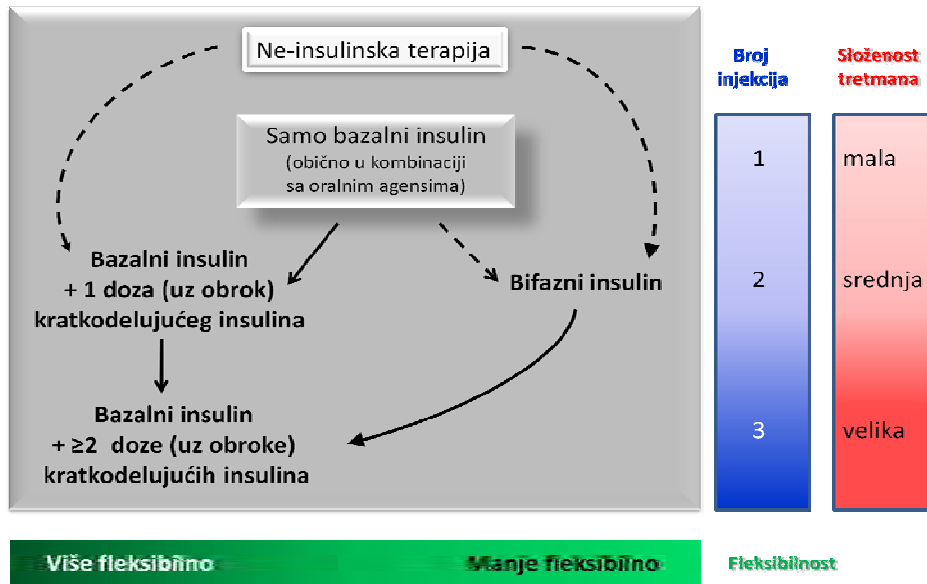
Ne-insulinska terapija

Samo bazalni insulin
(obično u kombinaciji sa oralnim agensima)

Bazalni insulin
+ 1 doza (uz obrok)
kratkodelujućeg insulina

Bifazni insulin

Bazalni insulin
+ ≥2 doze (uz obroke)
kratkodelujućih insulina

Broj injekcija

Složenost tretmana

1
mala

2
srednja

3
velika

Više fleksibilno
Manje fleksibilno

Fleksibilnost